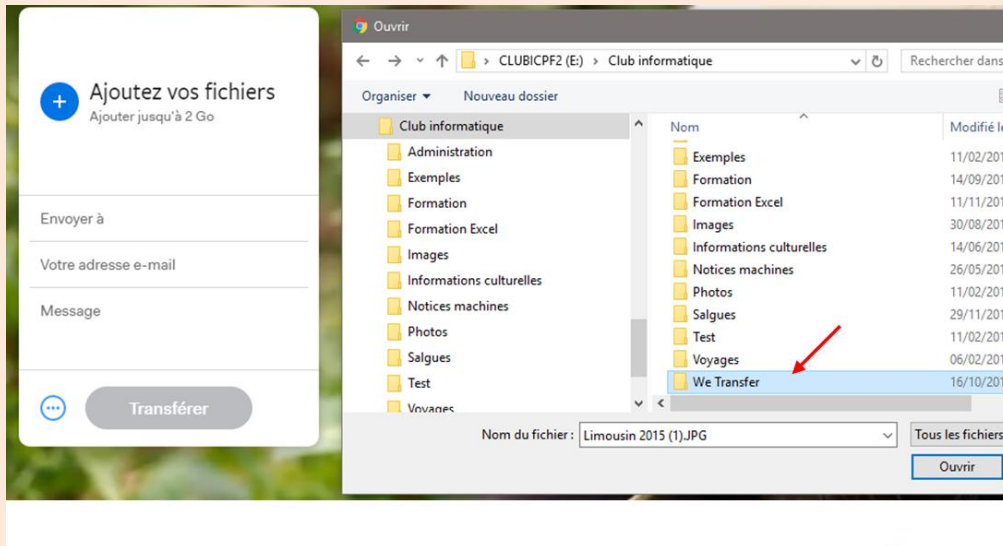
Ajoutez vos fichiers
Ajouter jusqu'à 2 Go

Envoyer à

Votre adresse e-mail

Message

Transférer

Ouvrir

> CLUBICPF2 (E:) > Club informatique

Rechercher dans

Organiser ▾ Nouveau dossier

Club informatique
Administration
Exemples
Formation
Formation Excel
Images
Informations culturelles
Notices machines
Photos
Salgues
Test
Voyages

| Nom | Modifié le |
|---|---|
| Exemples | 11/02/201 |
| Formation | 14/09/201 |
| Formation Excel | 11/11/201 |
| Images | 30/08/201 |
| Informations culturelles | 14/06/201 |
| Notices machines | 26/05/201 |
| Photos | 11/02/201 |
| Salgues | 29/11/201 |
| Test | 11/02/201 |
| Voyages | 06/02/201 |
| We Transfer | 16/10/201 |

Nom du fichier : Limousin 2015 (1).JPG

Tous les fichiers

Ouvrir